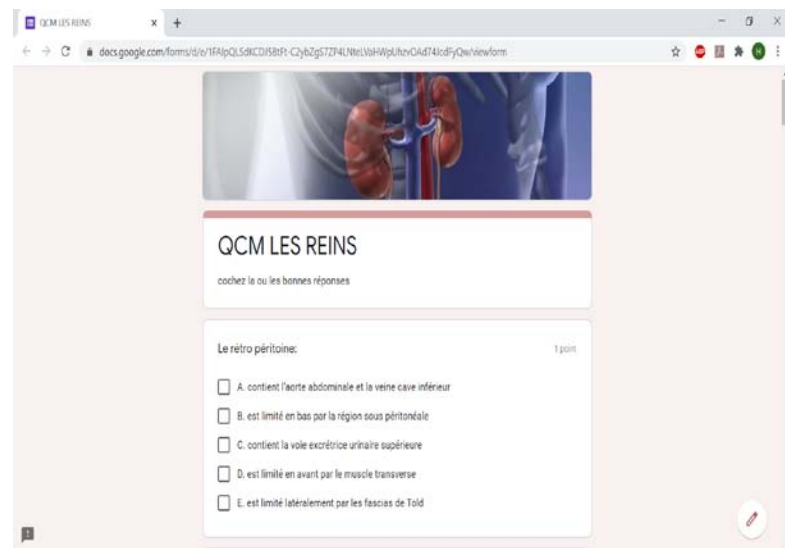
QCM LES REINS

docs.google.com/forms/d/e/1FAIpQLSdKCDJ58tFt-C2ybZgS7ZP4LNteLVaHWpUhzvOAd74IcdFyQw/viewform

QCM LES REINS

cochez la ou les bonnes réponses

Le rétro péritoine:

1 point

A. contient l'aorte abdominale et la veine cave inférieur

B. est limité en bas par la région sous péritonéale

C. contient la voie excrétrice urinaire supérieure

D. est limité en avant par le muscle transverse

E. est limité latéralement par les fascias de Told